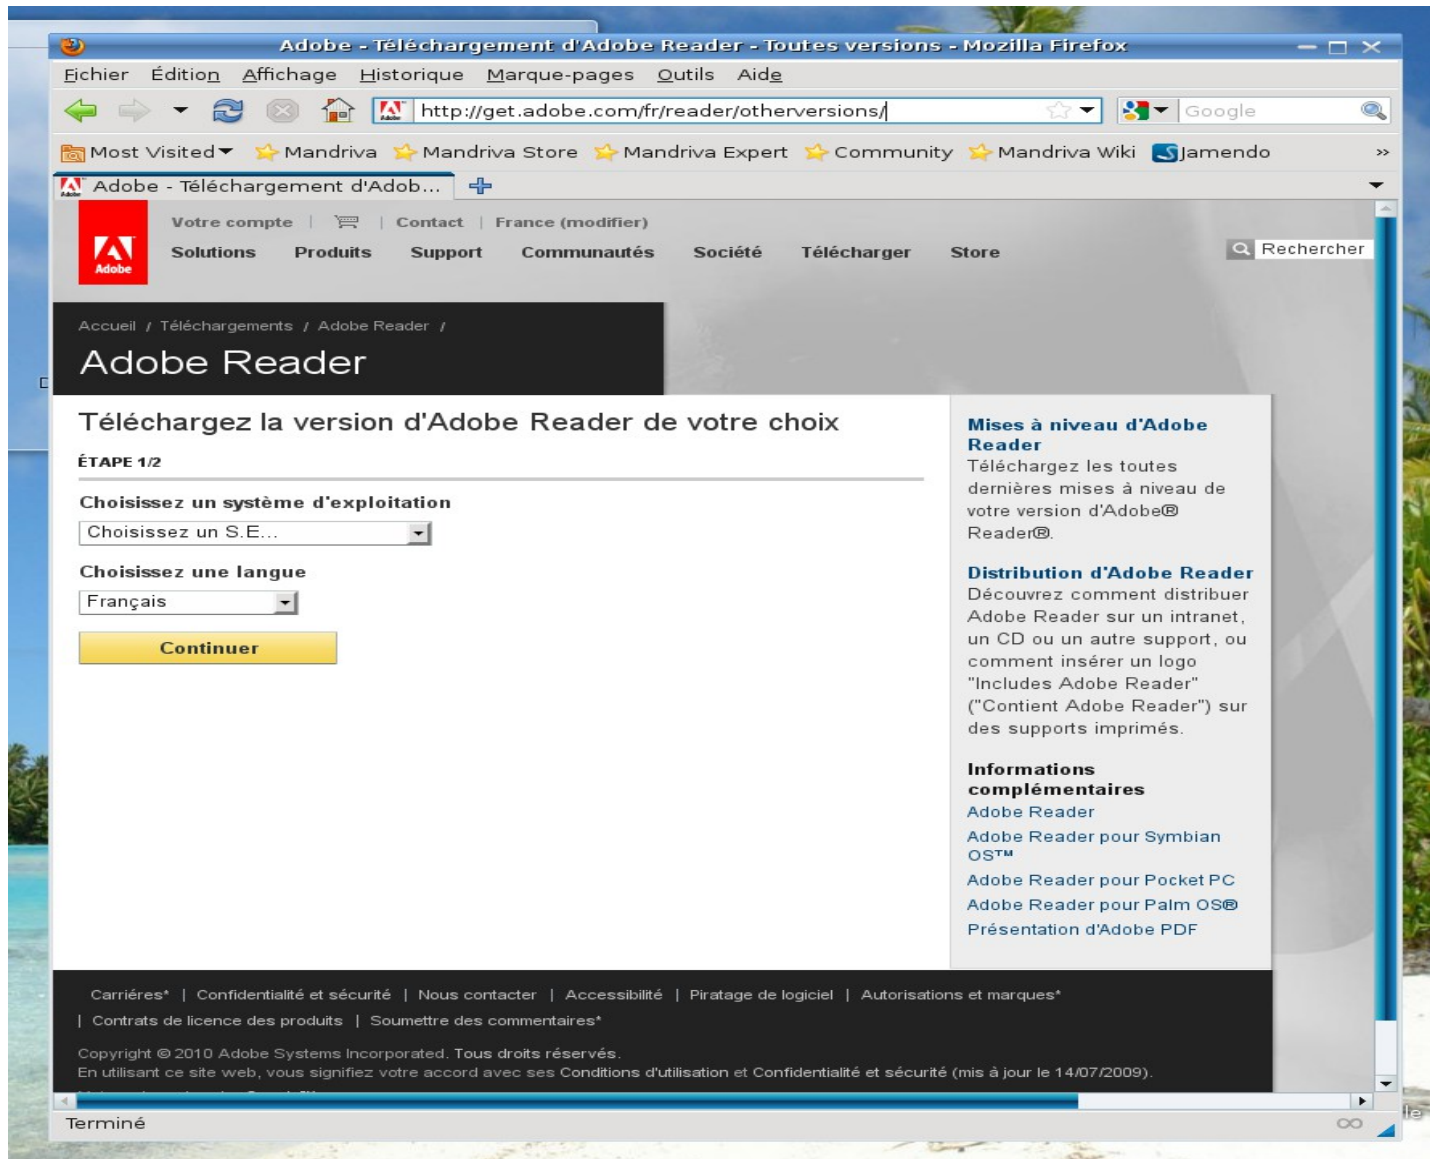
Adobe - Téléchargement d'Adobe Reader - Toutes versions - Mozilla Firefox

Fichier Édition Affichage Historique Marque-pages Outils Aide

http://get.adobe.com/fr/reader/otherversions/

Google

Most Visited Mandriva Mandriva Store Mandriva Expert Community Mandriva Wiki Jamendo

Adobe - Téléchargement d'Adob...

Adobe

Votre compte | | Contact | France (modifier)

Solutions Produits Support Communautés Société Télécharger Store

Rechercher

Accueil / Téléchargements / Adobe Reader /

Adobe Reader

Téléchargez la version d'Adobe Reader de votre choix

ÉTAPE 1/2

Choisissez un système d'exploitation

Choisissez un S.E...

Choisissez une langue

Français

Continuer

Mises à niveau d'Adobe Reader

Téléchargez les toutes dernières mises à niveau de votre version d'Adobe® Reader®.

Distribution d'Adobe Reader

Découvrez comment distribuer Adobe Reader sur un intranet, un CD ou un autre support, ou comment insérer un logo "Includes Adobe Reader" ("Contient Adobe Reader") sur des supports imprimés.

Informations complémentaires

Adobe Reader

Adobe Reader pour Symbian OS™

Adobe Reader pour Pocket PC

Adobe Reader pour Palm OS®

Présentation d'Adobe PDF

Carrières* | Confidentialité et sécurité | Nous contacter | Accessibilité | Piratage de logiciel | Autorisations et marques* | Contrats de licence des produits | Soumettre des commentaires*

Copyright © 2010 Adobe Systems Incorporated. Tous droits réservés.

En utilisant ce site web, vous signifiez votre accord avec ses Conditions d'utilisation et Confidentialité et sécurité (mis à jour le 14/07/2009).

Terminé